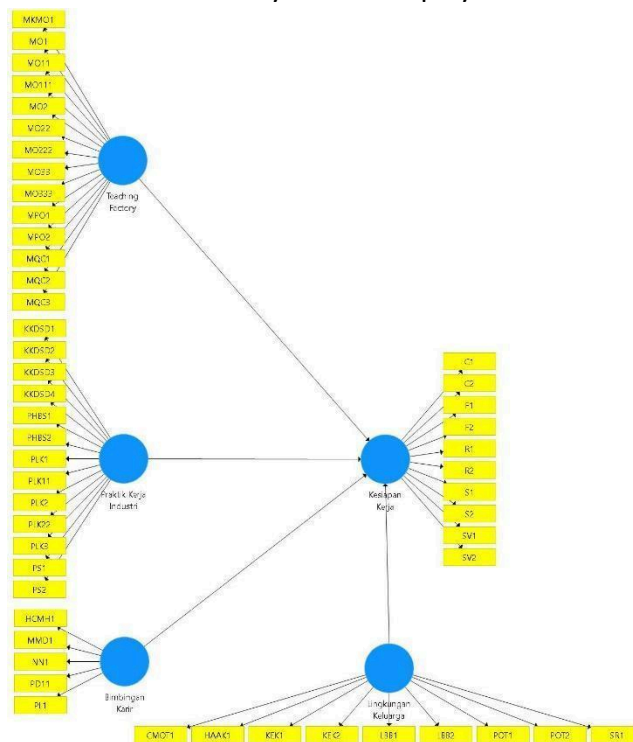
MKMO1
MO1
MO11
MO111
MO2
MO22
MO222
MO33
MO333
MPO1
MPO2
MQC1
MQC2
MQC3

Teaching Factory

KKDSD1
KKDSD2
KKDSD3
KKDSD4
PHBS1
PHBS2
PLK1
PLK11
PLK2
PLK22
PLK3
PS1
PS2

Praktik Kerja Industri

HCMH1
MMD1
NN1
PD11
PL1

Bimbingan Karir

C1
C2
F1
F2
R1
R2
S1
S2
SV1
SV2

Kesiapan Kerja

Lingkungan Keluarga

CMOT1
HAAK1
KEK1
KEK2
LBB1
LBB2
POT1
POT2
SR1